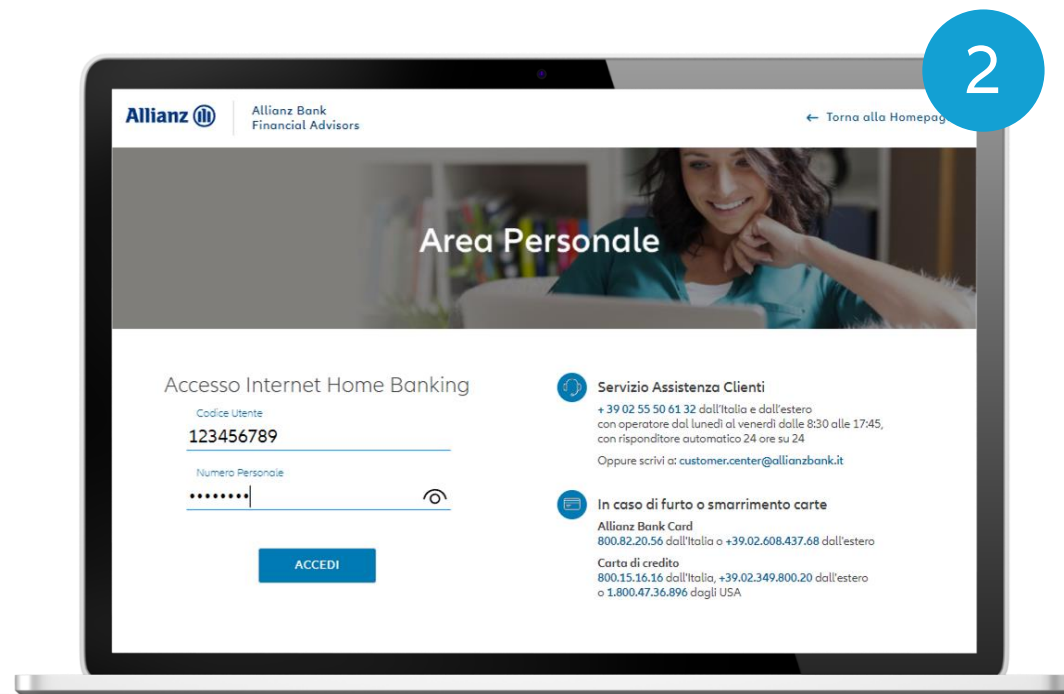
2

Allianz

Allianz Bank
Financial Advisors

← Torna alla Homepag

Area Personale

Accesso Internet Home Banking

Codice Utente
123456789

Numero Personale
••••••••

ACCEDI

Servizio Assistenza Clienti
+ 39 02 55 50 61 32 dall'Italia e dall'estero
con operatore dal lunedì al venerdì dalle 8:30 alle 17:45,
con risponditore automatico 24 ore su 24

Oppure scrivi a: customer.center@allianzbank.it

In caso di furto o smarrimento carte
Allianz Bank Card
800.82.20.56 dall'Italia o +39.02.608.437.68 dall'estero
Carta di credito
800.15.16.16 dall'Italia, +39.02.349.800.20 dall'estero
o 1.800.47.36.896 dagli USA